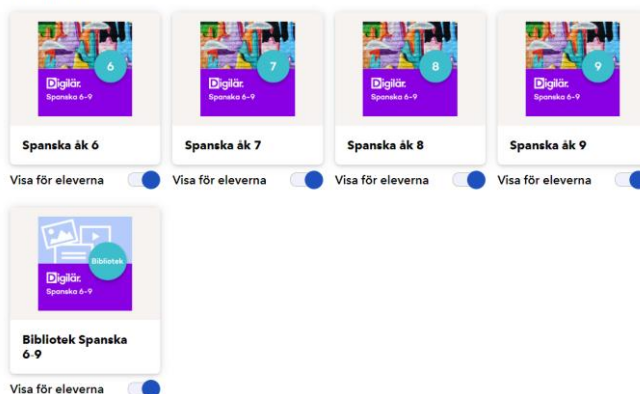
6
Digilär.
Spanska 6–9
Spanska åk 6
Visa för eleverna

7
Digilär.
Spanska 6–9
Spanska åk 7
Visa för eleverna

8
Digilär.
Spanska 6–9
Spanska åk 8
Visa för eleverna

9
Digilär.
Spanska 6–9
Spanska åk 9
Visa för eleverna

Bibliotek
Digilär.
Spanska 6–9
Bibliotek Spanska 6-9
Visa för eleverna